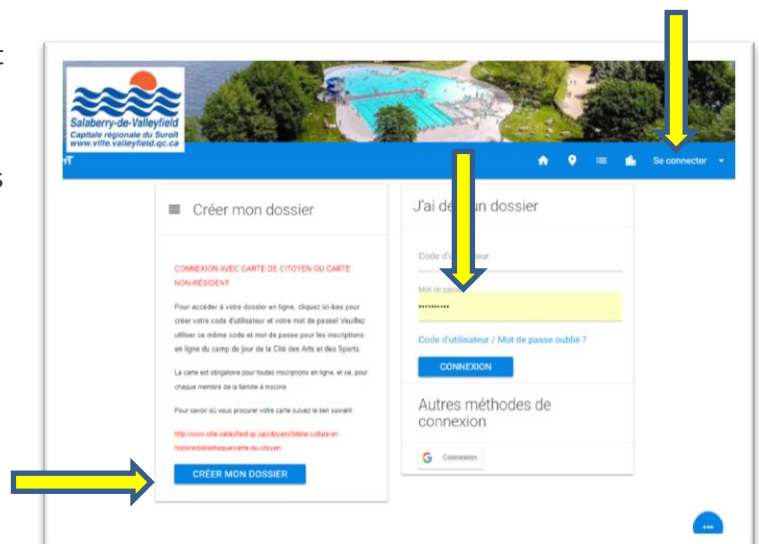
Salaberry-de-Valleyfield
Capitale régionale du Suroît
www.ville.valleyfield.qc.ca

Se connecter

Créer mon dossier

CONNEXION AVEC CARTE DE CITOYEN OU CARTE NON-RÉSIDENT

Pour accéder à votre dossier en ligne, cliquez ici-bas pour créer votre code d'utilisateur et votre mot de passe! Veuillez utiliser ce même code et mot de passe pour les inscriptions en ligne du camp de jour de la Cité des Arts et des Sports.

La carte est obligatoire pour toutes inscriptions en ligne, et ce, pour chaque membre de la famille à inscrire.

Pour savoir où vous procurer votre carte suivez le lien suivant:

http://www.ville.valleyfield.qc.ca/citoyen/biblio-culture-et-histoire/bibliotheque/carte-du-citoyen

CRÉER MON DOSSIER

J'ai de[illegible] un dossier

Code d'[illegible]tilisateur

Mot de pas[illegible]

••••••••••

Code d'utilisateur / Mot de passe oublié ?

CONNEXION

Autres méthodes de connexion

Connexion